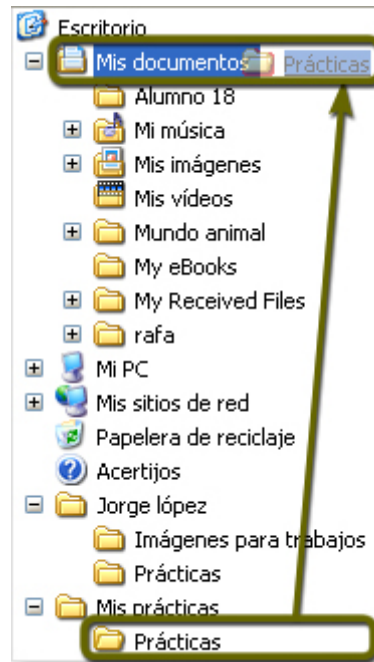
Escritorio
Mis documentos Prácticas
Alumno 18
Mi música
Mis imágenes
Mis vídeos
Mundo animal
My eBooks
My Received Files
rafa
Mi PC
Mis sitios de red
Papelera de reciclaje
Acertijos
Jorge lópez
Imágenes para trabajos
Prácticas
Mis prácticas
Prácticas